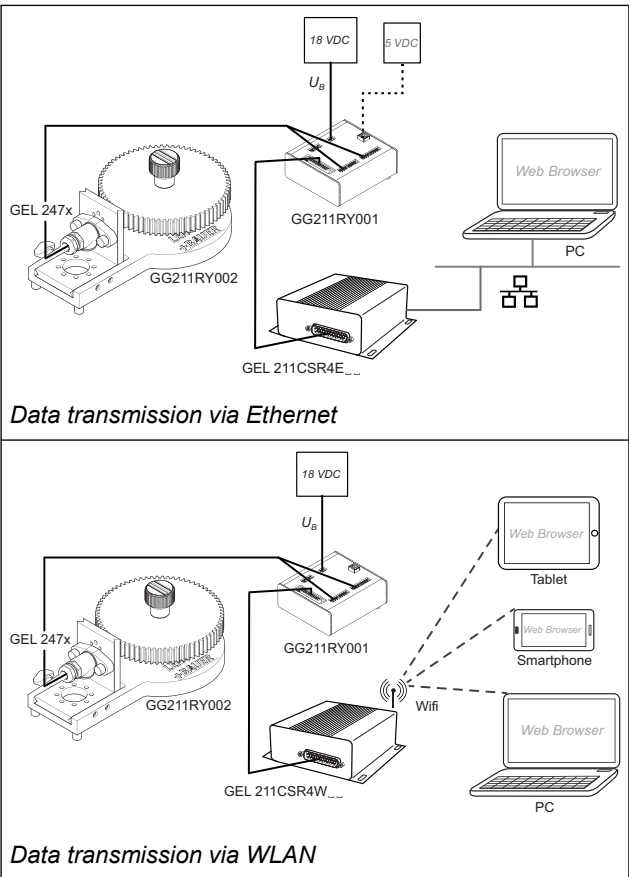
18 VDC

5 VDC

$U_B$

Web Browser

GEL 247x

GG211RY001

PC

GG211RY002

GEL 211CSR4E_ _

Data transmission via Ethernet

18 VDC

$U_B$

Web Browser

Tablet

Web Browser

Smartphone

GEL 247x

GG211RY001

Wifi

GG211RY002

Web Browser

GEL 211CSR4W_ _

PC

Data transmission via WLAN